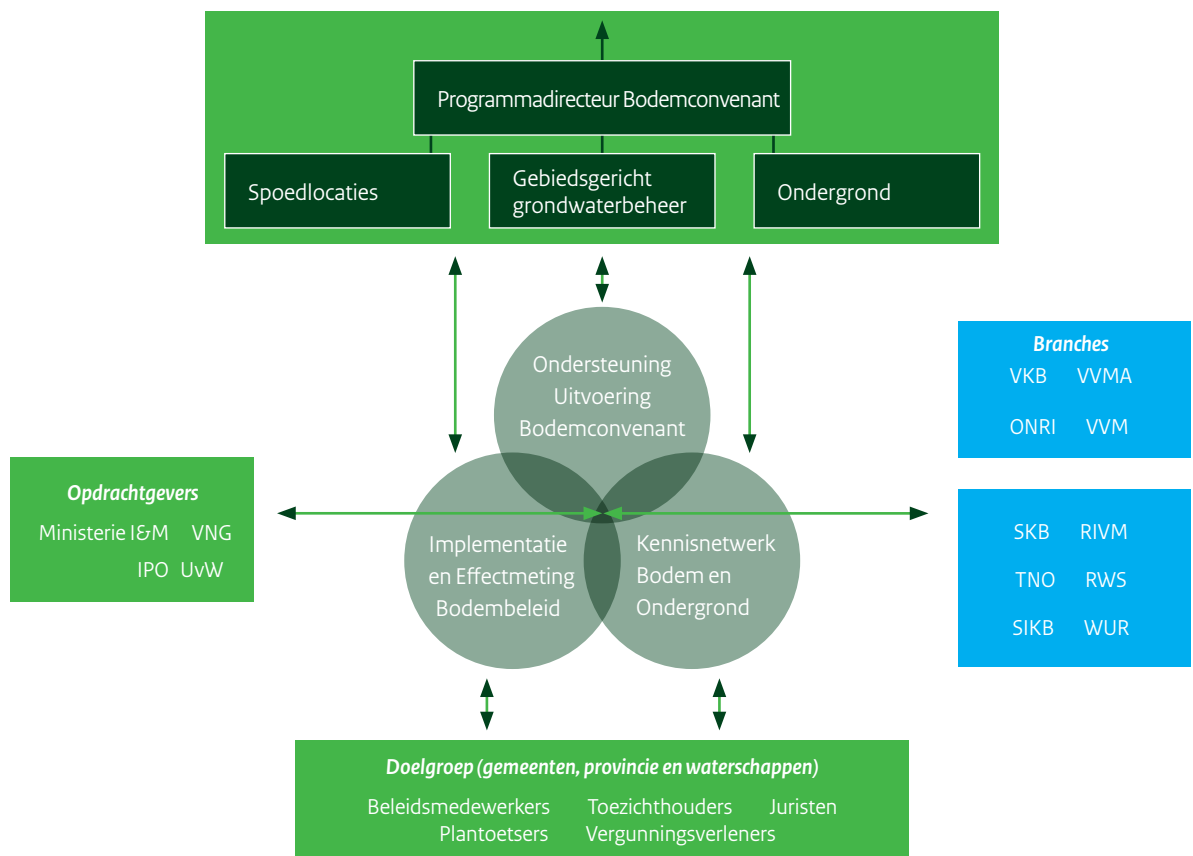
Programmadirecteur Bodemconvenant

Spoedlocaties

Gebiedsgericht grondwaterbeheer

Ondergrond

Ondersteuning Uitvoering Bodemconvenant

Implementatie en Effectmeting Bodembeleid

Kennisnetwerk Bodem en Ondergrond

Opdrachtgevers
Ministerie I&M VNG
IPO UvW

Branches
VKB VVMA
ONRI VVM

SKB RIVM
TNO RWS
SIKB WUR

Doelgroep (gemeenten, provincie en waterschappen)
Beleidsmedewerkers Toezichthouders Juristen
Plantoetsers Vergunningsverleners